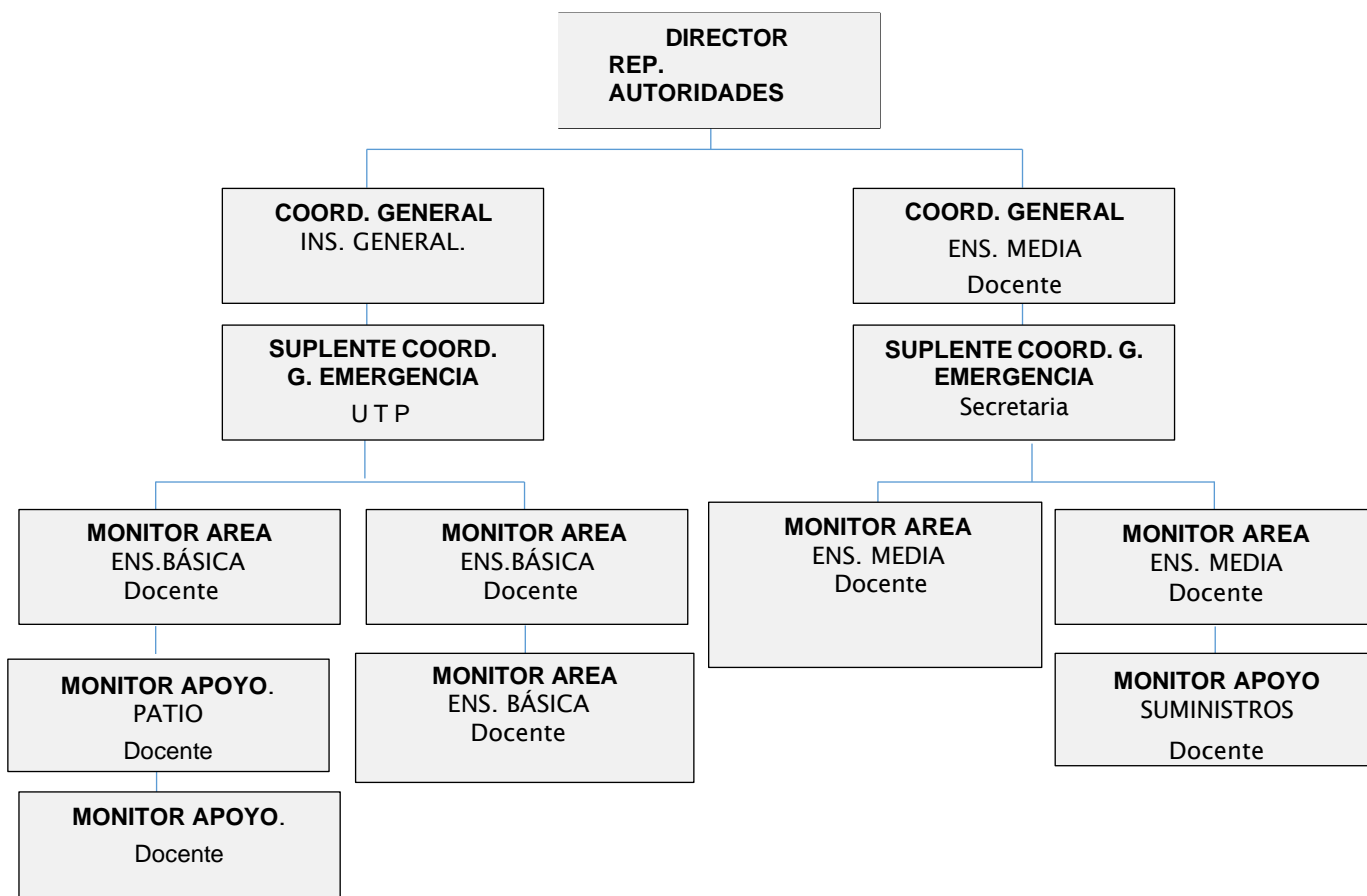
DIRECTOR
REP.
AUTORIDADES

COORD. GENERAL
INS. GENERAL.

SUPLENTE COORD.
G. EMERGENCIA
U T P

COORD. GENERAL
ENS. MEDIA
Docente

SUPLENTE COORD. G.
EMERGENCIA
Secretaria

MONITOR AREA
ENS.BÁSICA
Docente

MONITOR APOYO.
PATIO
Docente

MONITOR APOYO.
Docente

MONITOR AREA
ENS.BÁSICA
Docente

MONITOR AREA
ENS. BÁSICA
Docente

MONITOR AREA
ENS. MEDIA
Docente

MONITOR AREA
ENS. MEDIA
Docente

MONITOR APOYO
SUMINISTROS
Docente